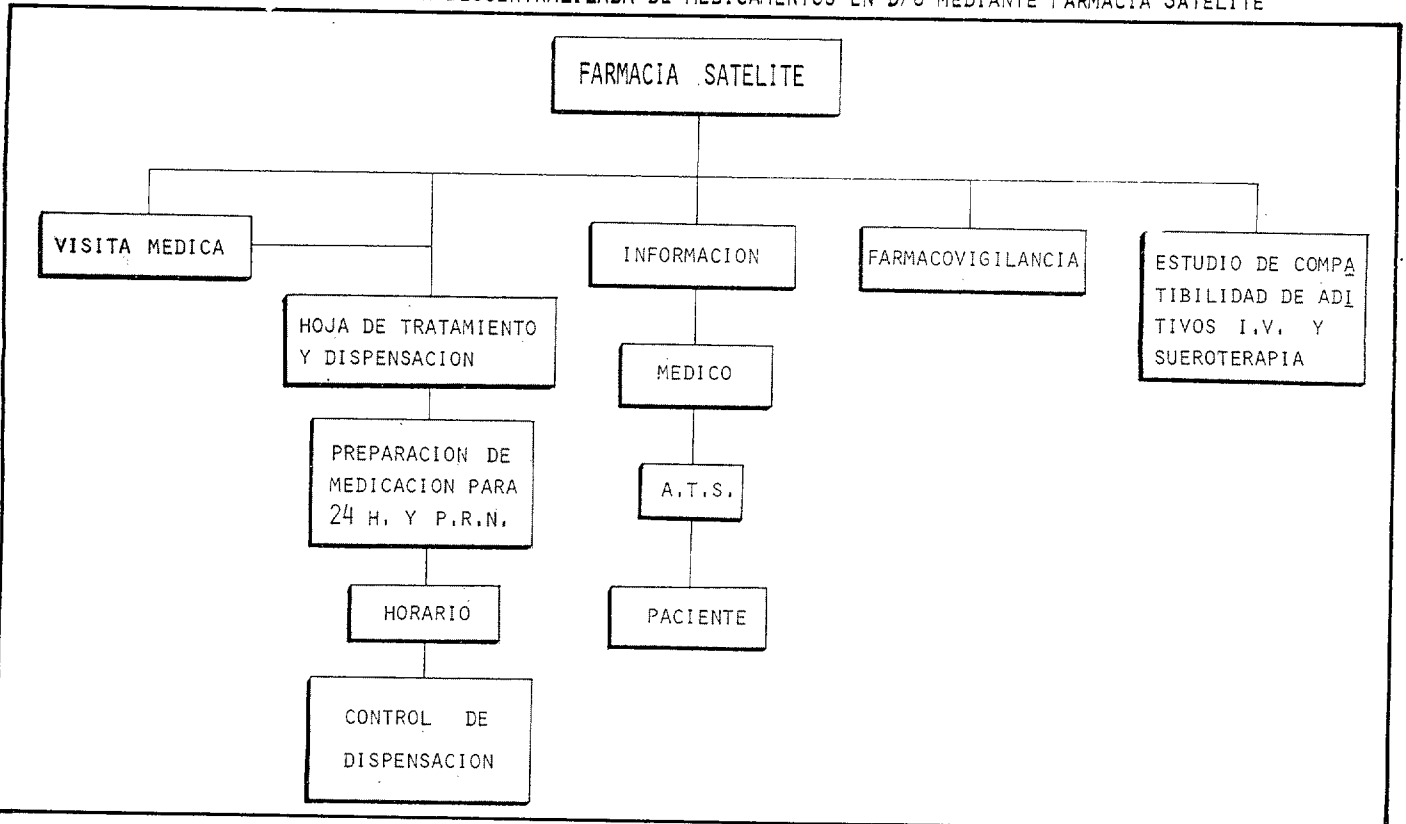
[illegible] DESCENTRALIZADA DE MEDICAMENTOS EN D/U MEDIANTE FARMACIA SATELITE

FARMACIA SATELITE

VISITA MEDICA

HOJA DE TRATAMIENTO Y DISPENSACION

PREPARACION DE MEDICACION PARA 24 H. Y P.R.N.

HORARIO

CONTROL DE DISPENSACION

INFORMACION

MEDICO

A.T.S.

PACIENTE

FARMACOVIGILANCIA

ESTUDIO DE COMPATIBILIDAD DE ADITIVOS I.V. Y SUEROTERAPIA